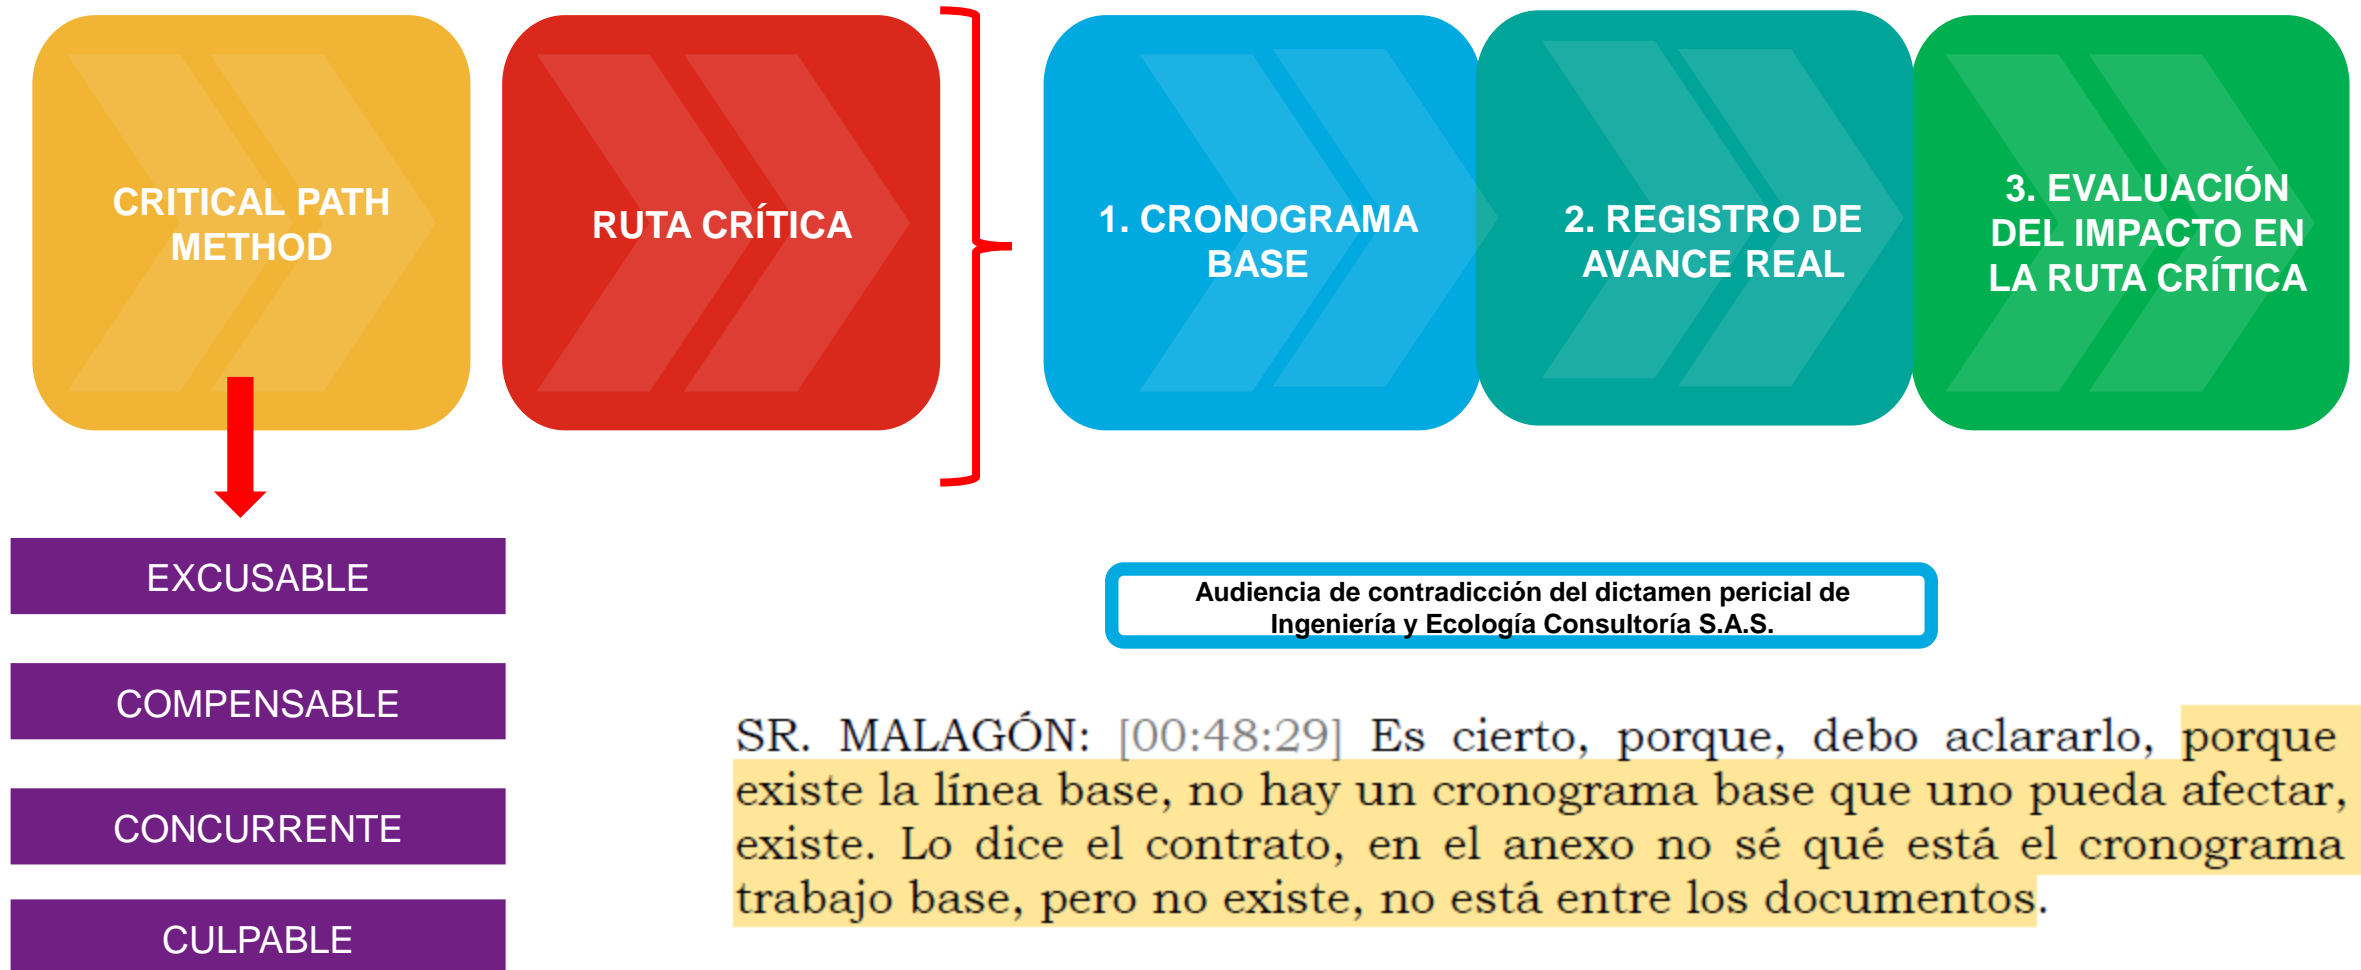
CRITICAL PATH METHOD

RUTA CRÍTICA

1. CRONOGRAMA BASE

2. REGISTRO DE AVANCE REAL

3. EVALUACIÓN DEL IMPACTO EN LA RUTA CRÍTICA

EXCUSABLE

COMPENSABLE

CONCURRENTE

CULPABLE

Audiencia de contradicción del dictamen pericial de Ingeniería y Ecología Consultoría S.A.S.

SR. MALAGÓN: [00:48:29] Es cierto, porque, debo aclararlo, porque existe la línea base, no hay un cronograma base que uno pueda afectar, existe. Lo dice el contrato, en el anexo no sé qué está el cronograma trabajo base, pero no existe, no está entre los documentos.